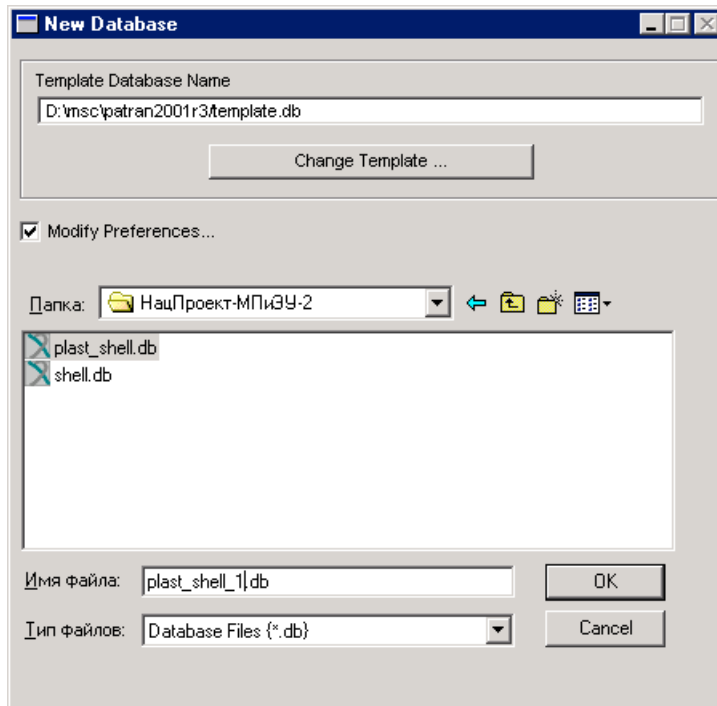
New Database

Template Database Name

D:\msc\patran2001r3\template.db

Change Template ...

Modify Preferences...

Папка: НацПроект-МПиЗУ-2

plast_shell.db
shell.db

Имя файла: plast_shell_1.db

OK

Тип файлов: Database Files {*.db}

Cancel